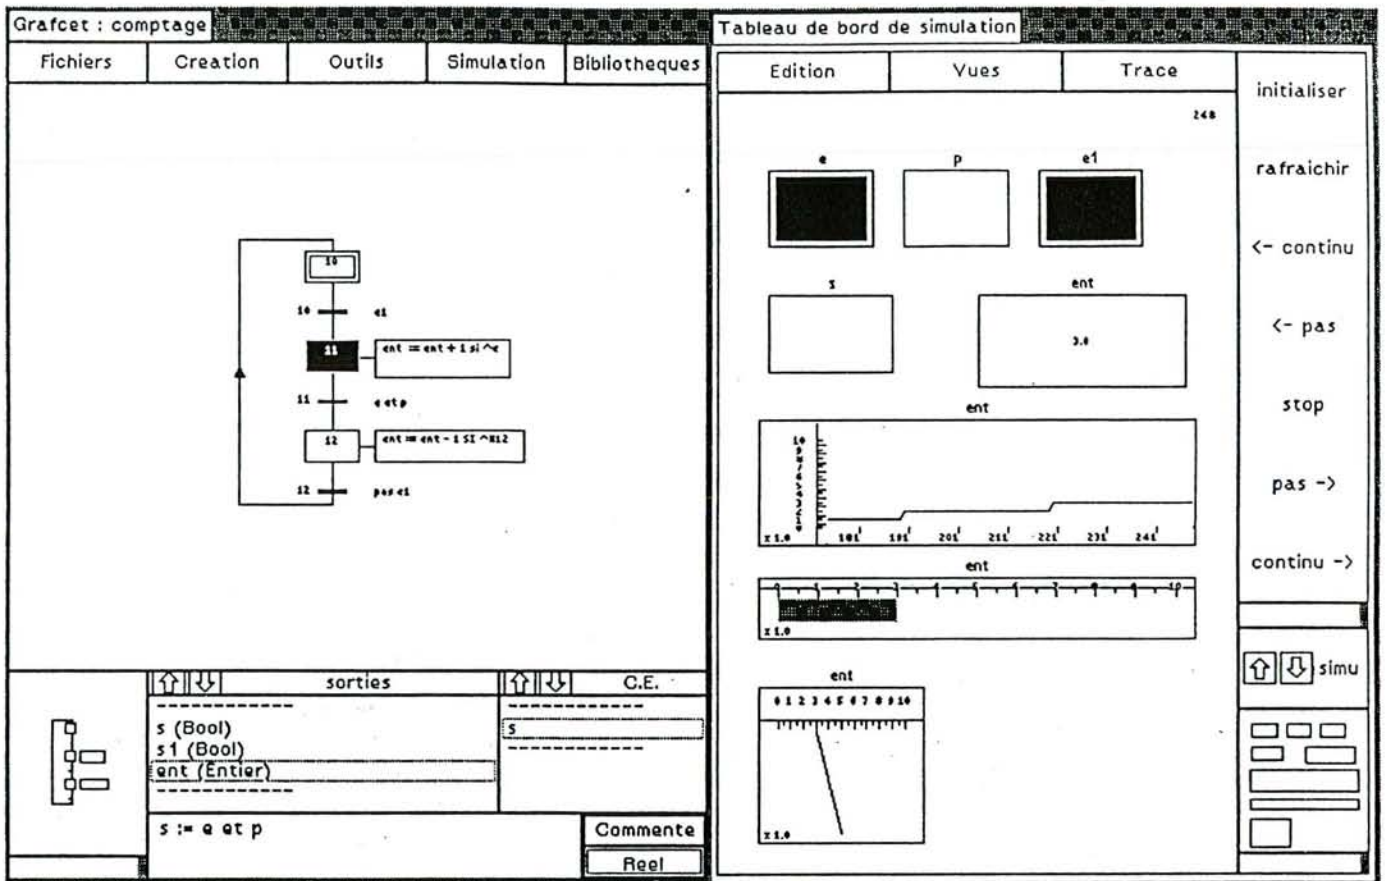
Grafcet : comptage

Fichiers | Creation | Outils | Simulation | Bibliotheques

10

10 e1

11 ent := ent + 1 si ^e

11 e et p

12 ent := ent - 1 SI ^X12

12 pas e1

sorties

s (Bool)
s1 (Bool)
ent (Entier)

C.E.

s

s := e et p

Commente

Reel

Tableau de bord de simulation

Edition | Vues | Trace

248

e

p

e1

s

ent

3.0

ent

10

x 1.0 181 191 201 211 221 231 241

ent

0 1 2 3 4 5 6 7 8 9 10

x 1.0

ent

0 1 2 3 4 5 6 7 8 9 10

x 1.0

initialiser

rafraichir

<- continu

<- pas

stop

pas ->

continu ->

simu